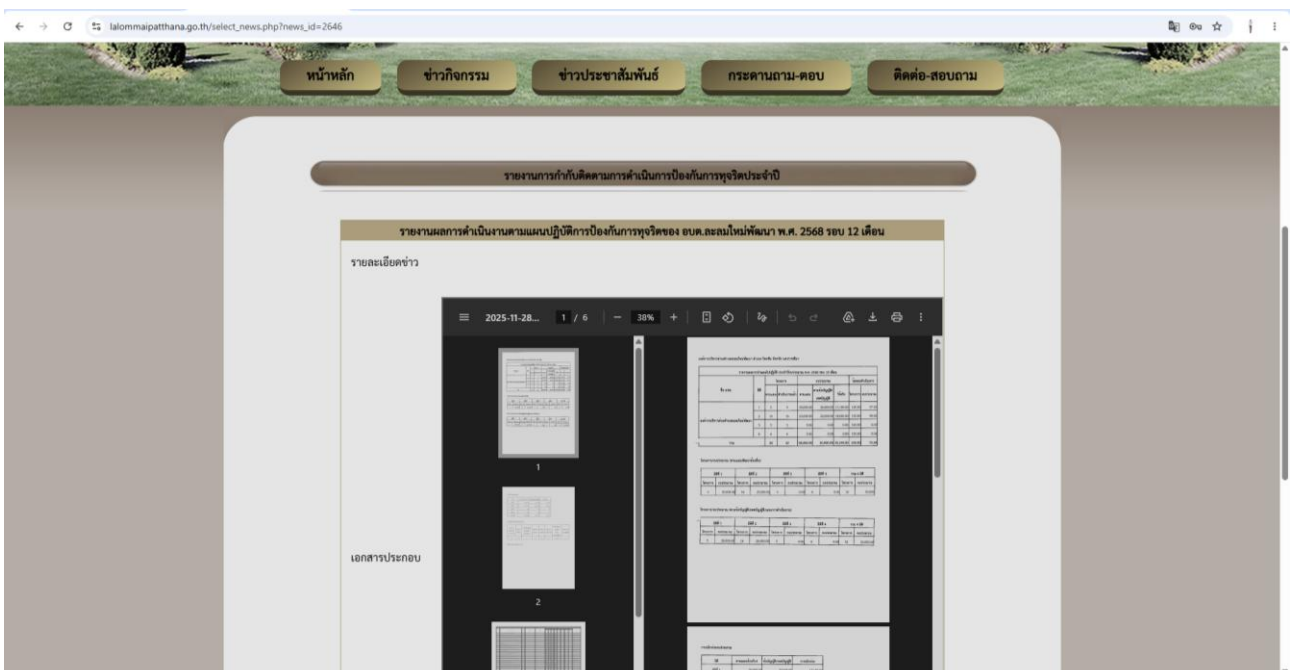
lalommaipatthana.go.th/select_news.php?news_id=2646

หน้าหลัก
ข่าวกิจกรรม
ข่าวประชาสัมพันธ์
กระดานถาม-ตอบ
ติดต่อ-สอบถาม

รายงานการกำกับติดตามการดำเนินการป้องกันการทุจริตประจำปี

รายงานผลการดำเนินงานตามแผนปฏิบัติการป้องกันการทุจริตของ อบต.ละลมใหม่พัฒนา พ.ศ. 2568 รอบ 12 เดือน

รายละเอียดข่าว

2025-11-28... 1 / 6 − 38% +

1

2

เอกสารประกอบ

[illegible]